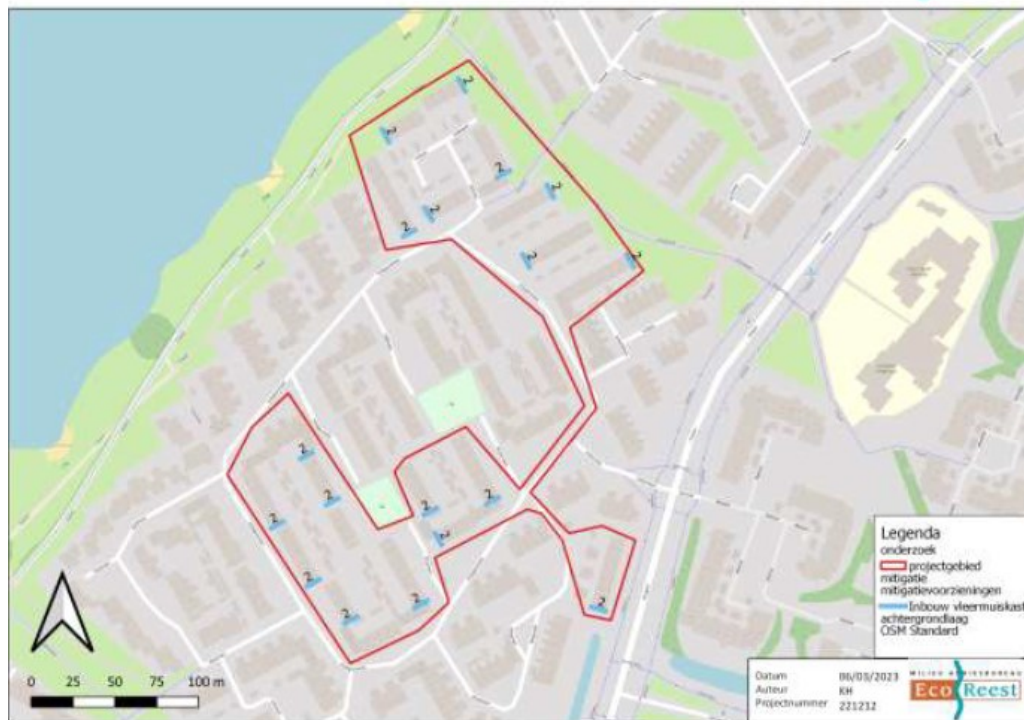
2
2
2
2
2
2
2
2
2
2
2
2
2
2
2
2
2

Legenda
onderzoek
projectgebied
mitigatie
mitigatievoorzieningen
Inbouw vleermuiskast
achtergrondlaag
OSM Standard

0 25 50 75 100 m

| Datum | 06/03/2023 |
|---|---|
| Auteur | KH |
| Projectnummer | 221212 |

MILIEU ADVIESBUREAU
Eco Reest